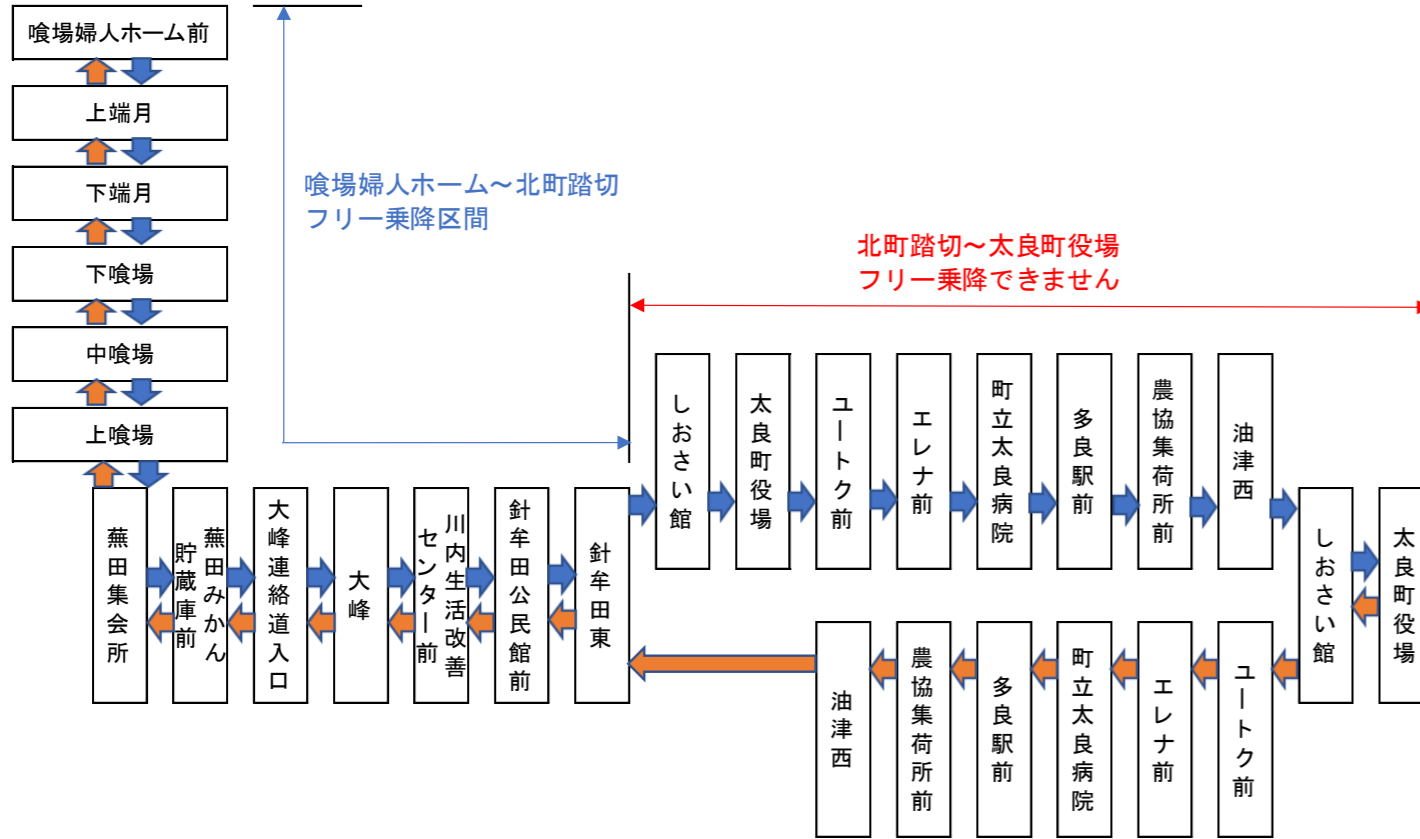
喰場婦人ホーム前

上端月

下端月

下喰場

中喰場

上喰場

喰場婦人ホーム～北町踏切
フリー乗降区間

北町踏切～太良町役場
フリー乗降できません

蕪田集会所

蕪田みかん貯蔵庫前

大峰連絡道入口

大峰

川内生活改善センター前

針牟田公民館前

針牟田東

しおさい館

太良町役場

ユートク前

エレナ前

町立太良病院

多良駅前

農協集荷所前

油津西

しおさい館

太良町役場

ユートク前

エレナ前

町立太良病院

多良駅前

農協集荷所前

油津西